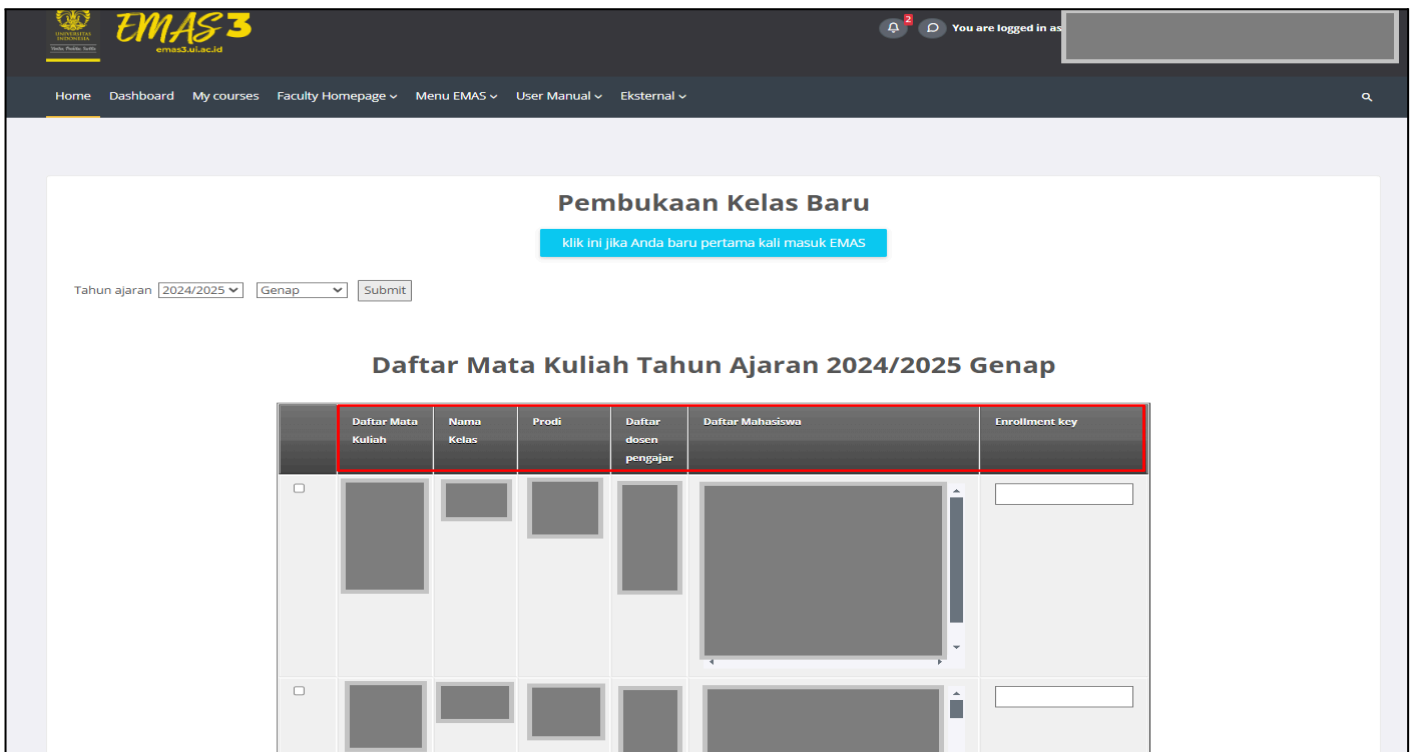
UNIVERSITAS INDONESIA
Veritas, Probitas, Iustitia

EMAS 3
emas3.ui.ac.id

2

You are logged in as

Home Dashboard My courses Faculty Homepage Menu EMAS User Manual Eksternal

Pembukaan Kelas Baru

klik ini jika Anda baru pertama kali masuk EMAS

Tahun ajaran 2024/2025 Genap Submit

Daftar Mata Kuliah Tahun Ajaran 2024/2025 Genap

| | Daftar Mata Kuliah | Nama Kelas | Prodi | Daftar dosen pengajar | Daftar Mahasiswa | Enrollment key |
|---|---|---|---|---|---|---|
| | | | | | | |
| | | | | | | |